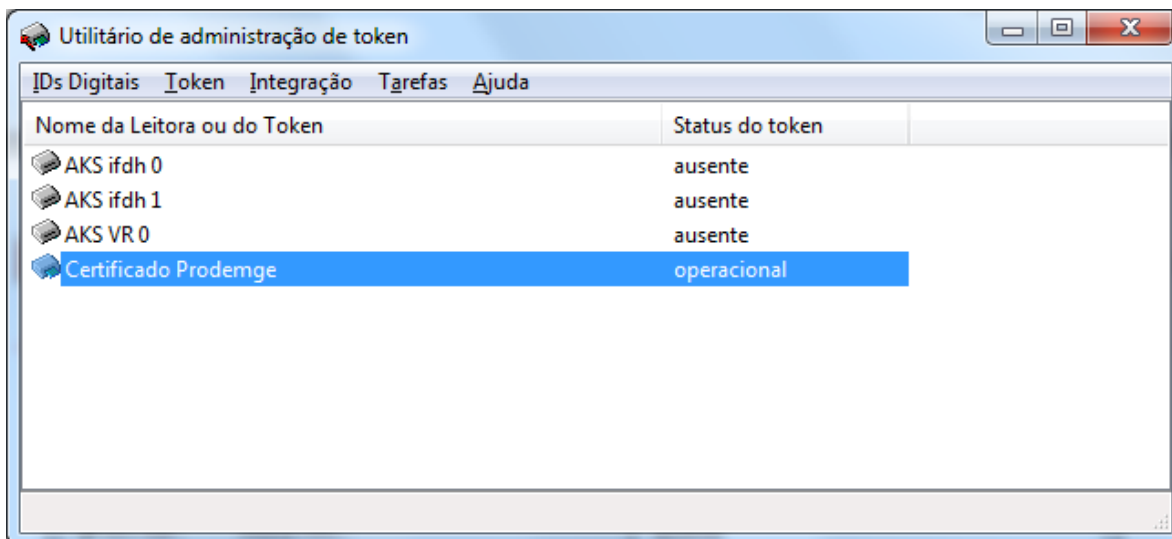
Utilitário de administração de token

IDs Digitais Token Integração Tarefas Ajuda

| Nome da Leitora ou do Token | Status do token |
|---|---|
| AKS ifdh 0 | ausente |
| AKS ifdh 1 | ausente |
| AKS VR 0 | ausente |
| Certificado Prodemge | operacional |